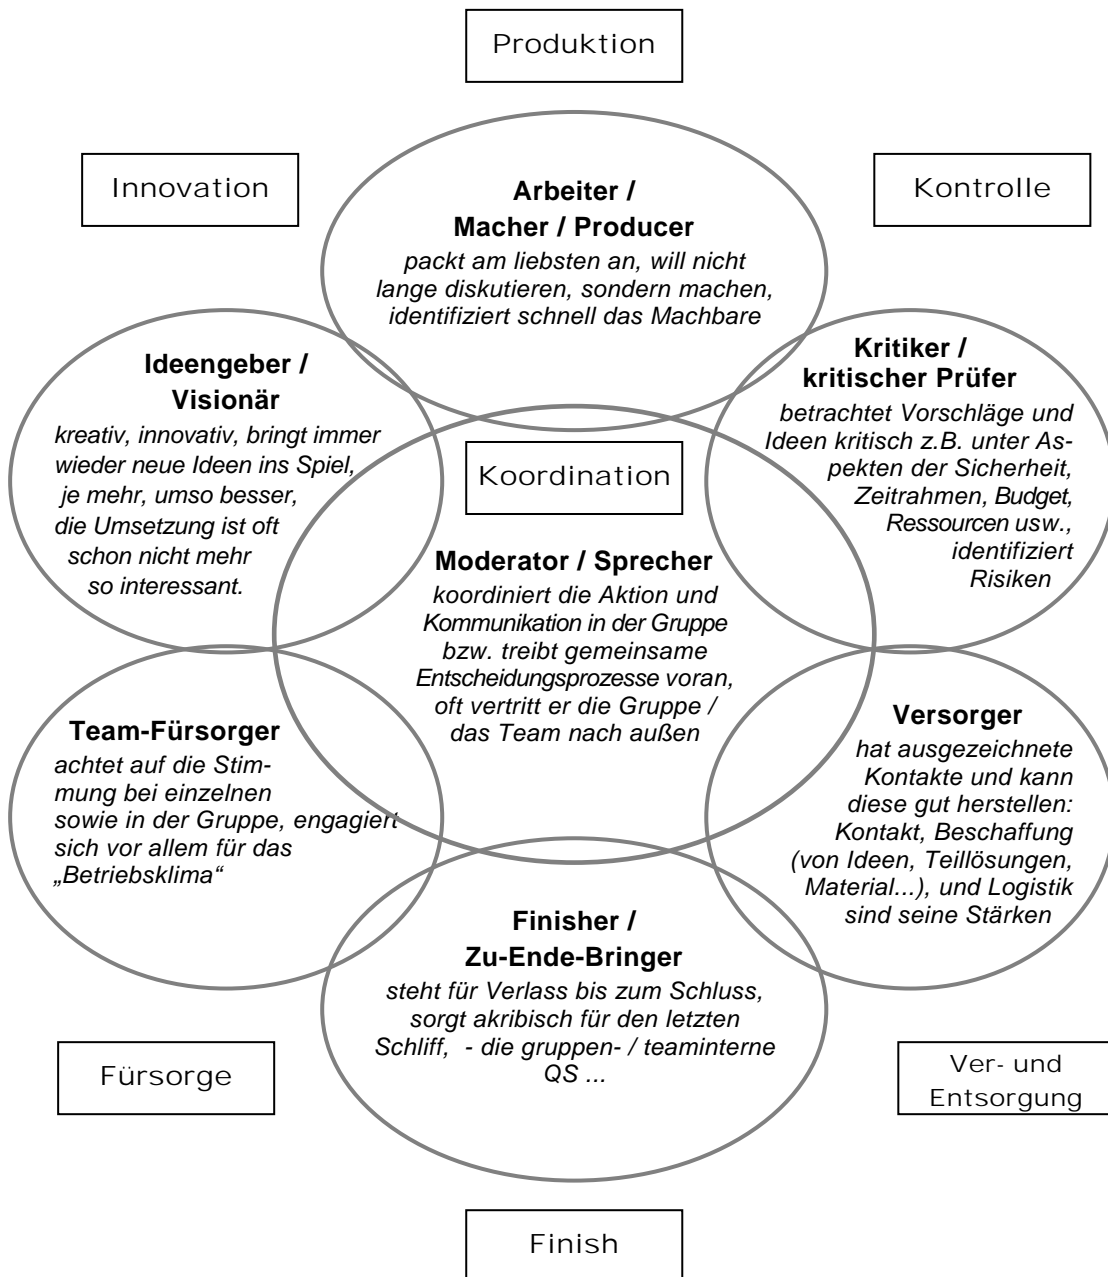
Produktion

Innovation

Arbeiter / Macher / Producer

packt am liebsten an, will nicht lange diskutieren, sondern machen, identifiziert schnell das Machbare

Kontrolle

Ideengeber / Visionär

kreativ, innovativ, bringt immer wieder neue Ideen ins Spiel, je mehr, umso besser, die Umsetzung ist oft schon nicht mehr so interessant.

Kritiker / kritischer Prüfer

betrachtet Vorschläge und Ideen kritisch z.B. unter Aspekten der Sicherheit, Zeitrahmen, Budget, Ressourcen usw., identifiziert Risiken

Koordination

Moderator / Sprecher

koordiniert die Aktion und Kommunikation in der Gruppe bzw. treibt gemeinsame Entscheidungsprozesse voran, oft vertritt er die Gruppe / das Team nach außen

Team-Fürsorger

achtet auf die Stimmung bei einzelnen sowie in der Gruppe, engagiert sich vor allem für das „Betriebsklima“

Versorger

hat ausgezeichnete Kontakte und kann diese gut herstellen: Kontakt, Beschaffung (von Ideen, Teillösungen, Material...), und Logistik sind seine Stärken

Finisher / Zu-Ende-Bringer

steht für Verlass bis zum Schluss, sorgt akribisch für den letzten Schliff, - die gruppen- / teaminterne QS ...

Fürsorge

Ver- und Entsorgung

Finish